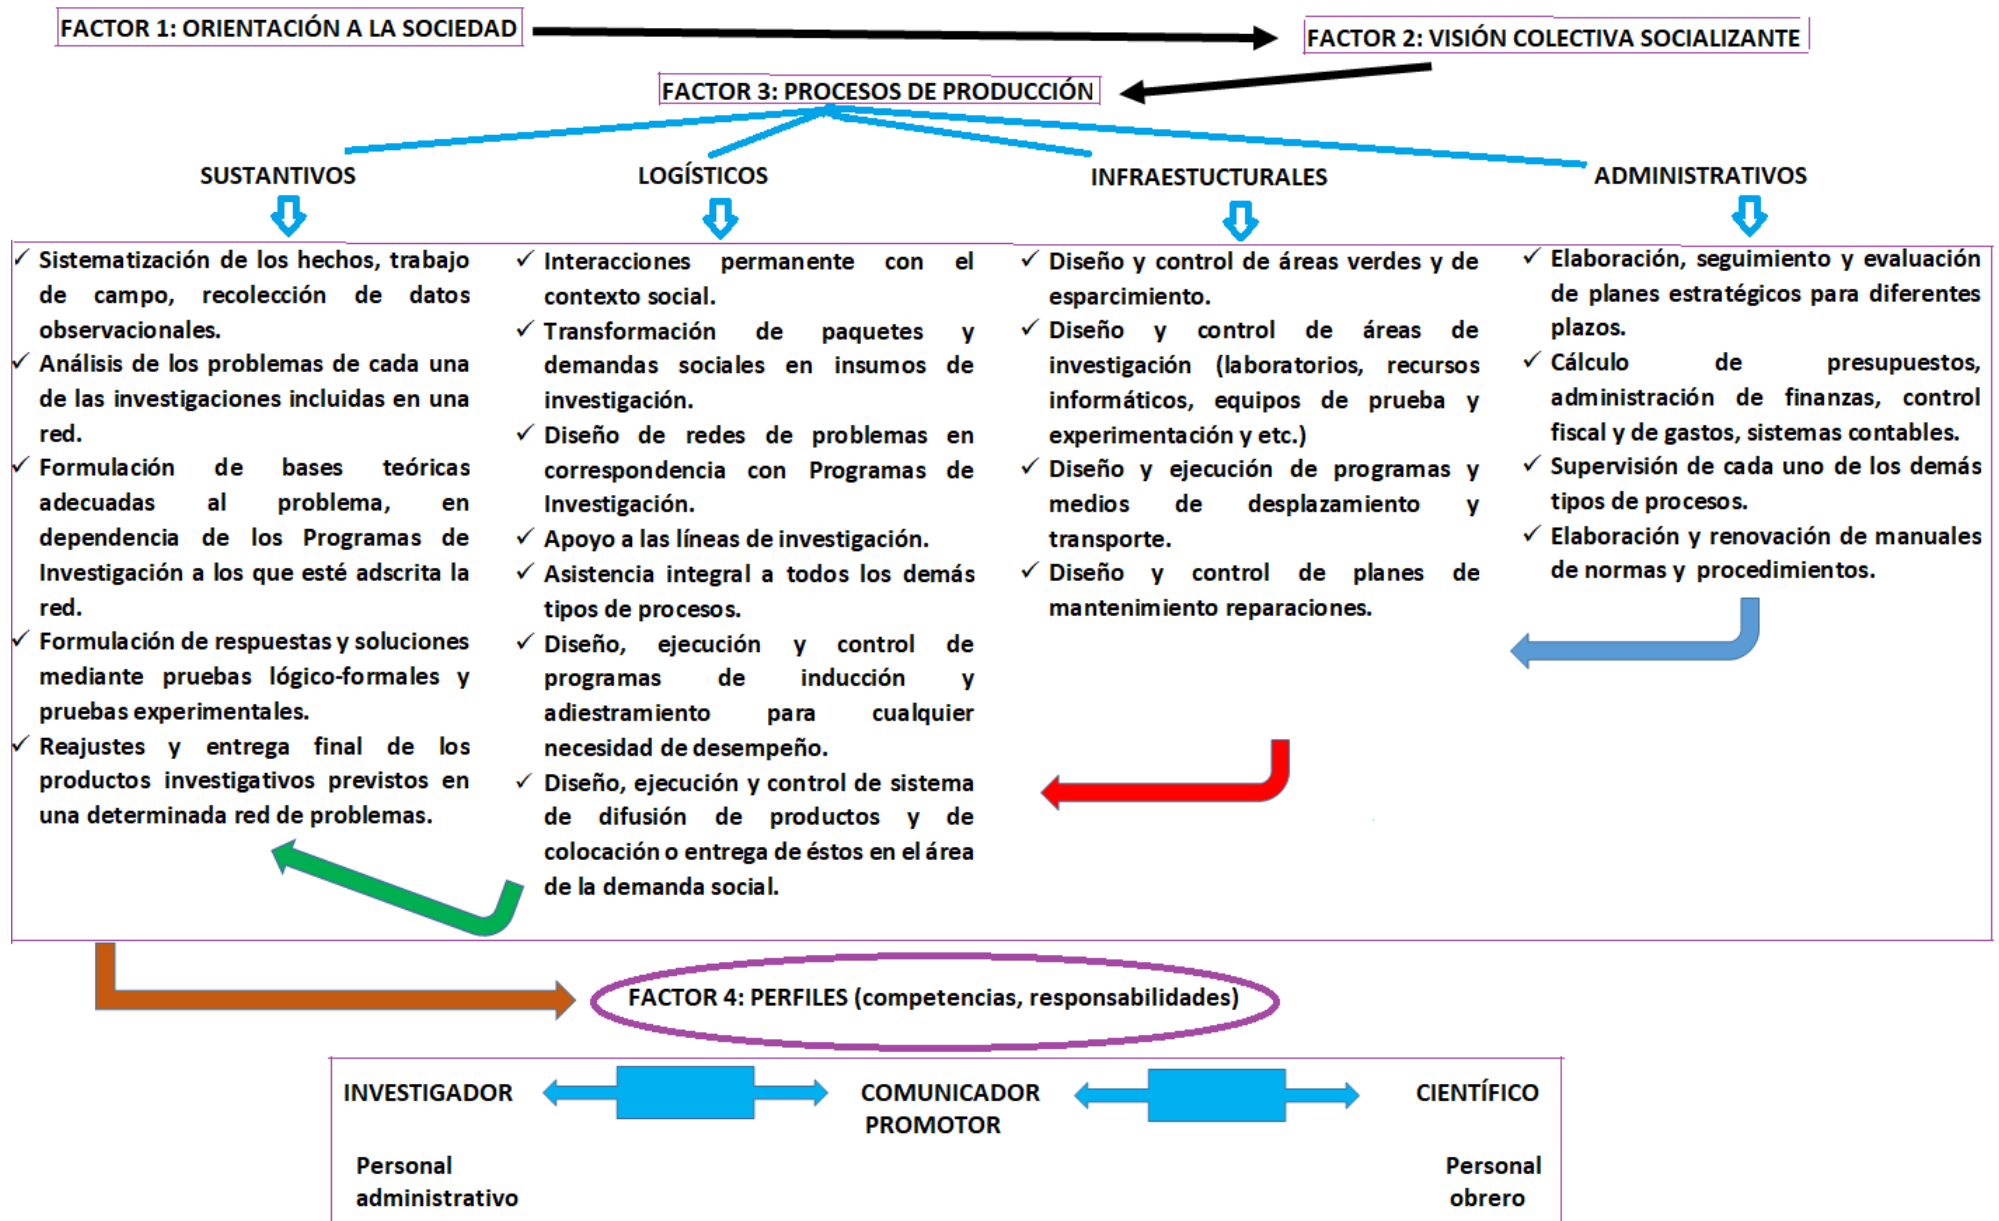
FACTOR 1: ORIENTACIÓN A LA SOCIEDAD

FACTOR 2: VISIÓN COLECTIVA SOCIALIZANTE

FACTOR 3: PROCESOS DE PRODUCCIÓN

SUSTANTIVOS

✓ Sistematización de los hechos, trabajo de campo, recolección de datos observacionales.
✓ Análisis de los problemas de cada una de las investigaciones incluidas en una red.
✓ Formulación de bases teóricas adecuadas al problema, en dependencia de los Programas de Investigación a los que esté adscrita la red.
✓ Formulación de respuestas y soluciones mediante pruebas lógico-formales y pruebas experimentales.
✓ Reajustes y entrega final de los productos investigativos previstos en una determinada red de problemas.

LOGÍSTICOS

✓ Interacciones permanente con el contexto social.
✓ Transformación de paquetes y demandas sociales en insumos de investigación.
✓ Diseño de redes de problemas en correspondencia con Programas de Investigación.
✓ Apoyo a las líneas de investigación.
✓ Asistencia integral a todos los demás tipos de procesos.
✓ Diseño, ejecución y control de programas de inducción y adiestramiento para cualquier necesidad de desempeño.
✓ Diseño, ejecución y control de sistema de difusión de productos y de colocación o entrega de éstos en el área de la demanda social.

INFRAESTUCTURALES

✓ Diseño y control de áreas verdes y de esparcimiento.
✓ Diseño y control de áreas de investigación (laboratorios, recursos informáticos, equipos de prueba y experimentación y etc.)
✓ Diseño y ejecución de programas y medios de desplazamiento y transporte.
✓ Diseño y control de planes de mantenimiento reparaciones.

ADMINISTRATIVOS

✓ Elaboración, seguimiento y evaluación de planes estratégicos para diferentes plazos.
✓ Cálculo de presupuestos, administración de finanzas, control fiscal y de gastos, sistemas contables.
✓ Supervisión de cada uno de los demás tipos de procesos.
✓ Elaboración y renovación de manuales de normas y procedimientos.

FACTOR 4: PERFILES (competencias, responsabilidades)

INVESTIGADOR

COMUNICADOR PROMOTOR

CIENTÍFICO

Personal administrativo

Personal obrero